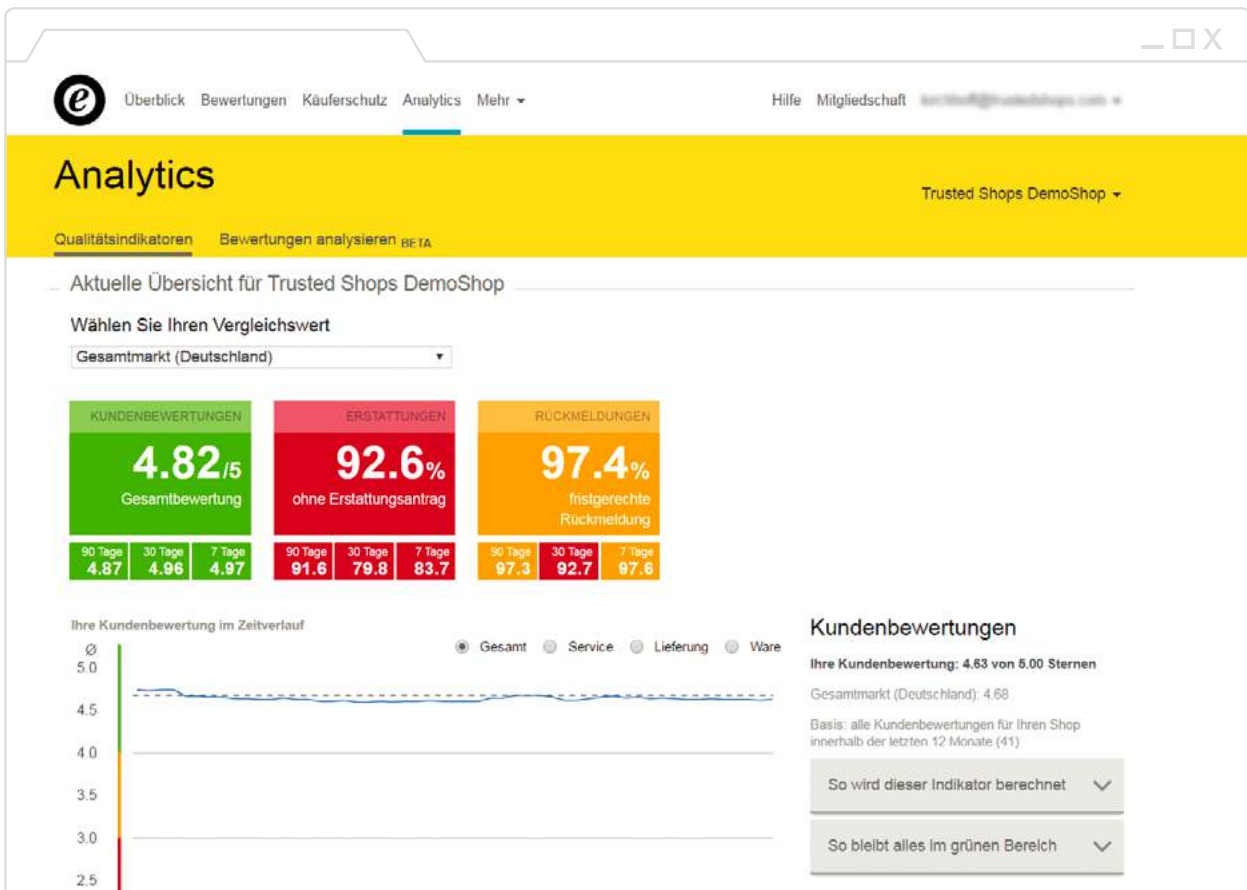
Überblick Bewertungen Käuferschutz Analytics Mehr

Hilfe Mitgliedschaft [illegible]

Analytics

Trusted Shops DemoShop

Qualitätsindikatoren Bewertungen analysieren BETA

Aktuelle Übersicht für Trusted Shops DemoShop

Wählen Sie Ihren Vergleichswert

Gesamtmarkt (Deutschland)

KUNDENBEWERTUNGEN
4.82/5
Gesamtbewertung

| 90 Tage | 30 Tage | 7 Tage |
|---|---|---|
| 4.87 | 4.96 | 4.97 |

ERSTATTUNGEN
92.6%
ohne Erstattungsantrag

| 90 Tage | 30 Tage | 7 Tage |
|---|---|---|
| 91.6 | 79.8 | 83.7 |

RÜCKMELDUNGEN
97.4%
fristgerechte Rückmeldung

| 90 Tage | 30 Tage | 7 Tage |
|---|---|---|
| 97.3 | 92.7 | 97.6 |

Ihre Kundenbewertung im Zeitverlauf

Ø
5.0
4.5
4.0
3.5
3.0
2.5

Gesamt Service Lieferung Ware

Kundenbewertungen

Ihre Kundenbewertung: 4.63 von 5.00 Sternen

Gesamtmarkt (Deutschland): 4.68

Basis: alle Kundenbewertungen für Ihren Shop innerhalb der letzten 12 Monate (41)

So wird dieser Indikator berechnet

So bleibt alles im grünen Bereich